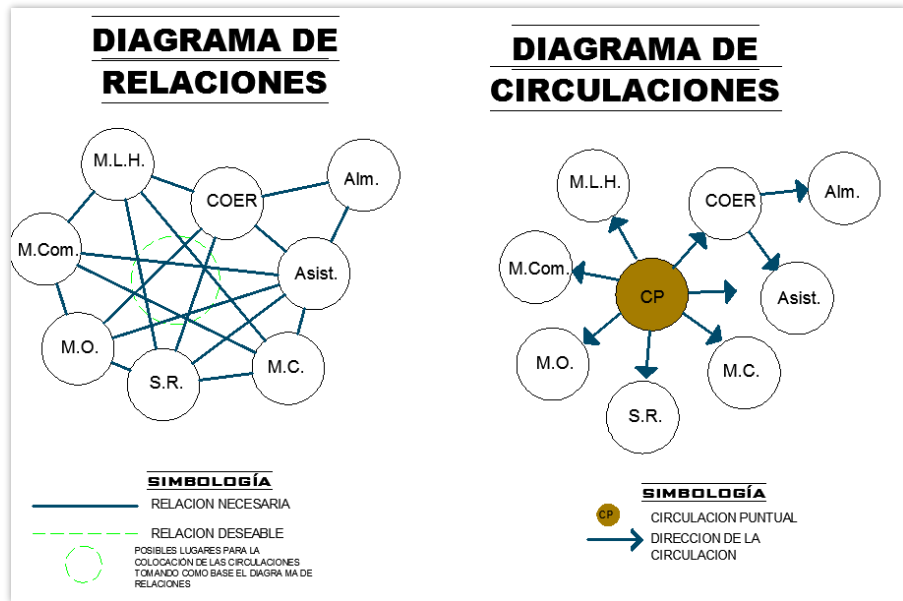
DIAGRAMA DE RELACIONES

M.L.H.
COER
Alm.
M.Com.
Asist.
M.O.
S.R.
M.C.

SIMBOLOGÍA

RELACION NECESARIA

RELACION DESEABLE

POSIBLES LUGARES PARA LA COLOCACIÓN DE LAS CIRCULACIONES TOMANDO COMO BASE EL DIAGRA MA DE RELACIONES

DIAGRAMA DE CIRCULACIONES

M.L.H.
COER
Alm.
M.Com.
CP
Asist.
M.O.
M.C.
S.R.

SIMBOLOGÍA

CP CIRCULACION PUNTUAL

DIRECCION DE LA CIRCULACION